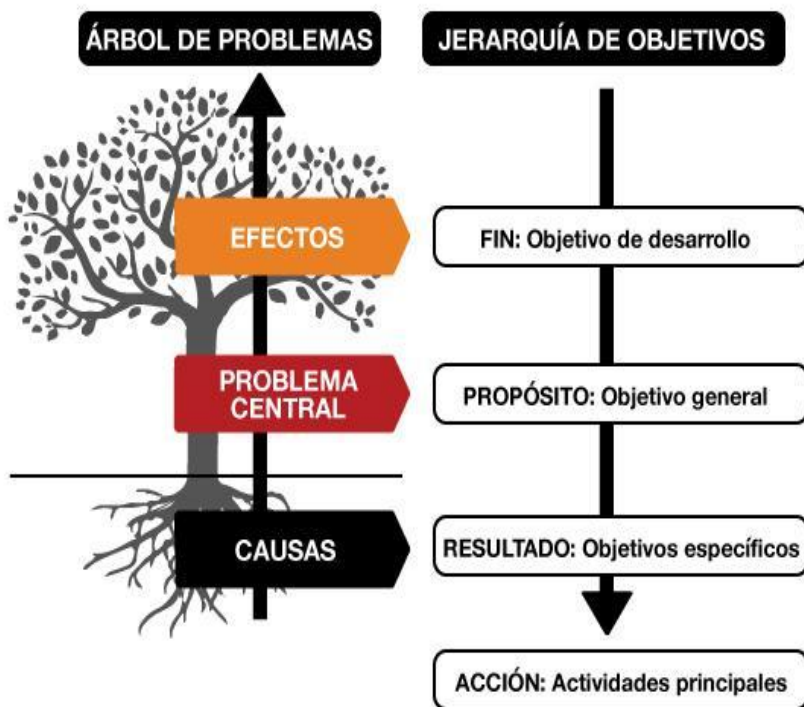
ÁRBOL DE PROBLEMAS

JERARQUÍA DE OBJETIVOS

EFECTOS

FIN: Objetivo de desarrollo

PROBLEMA CENTRAL

PROPÓSITO: Objetivo general

CAUSAS

RESULTADO: Objetivos específicos

ACCIÓN: Actividades principales